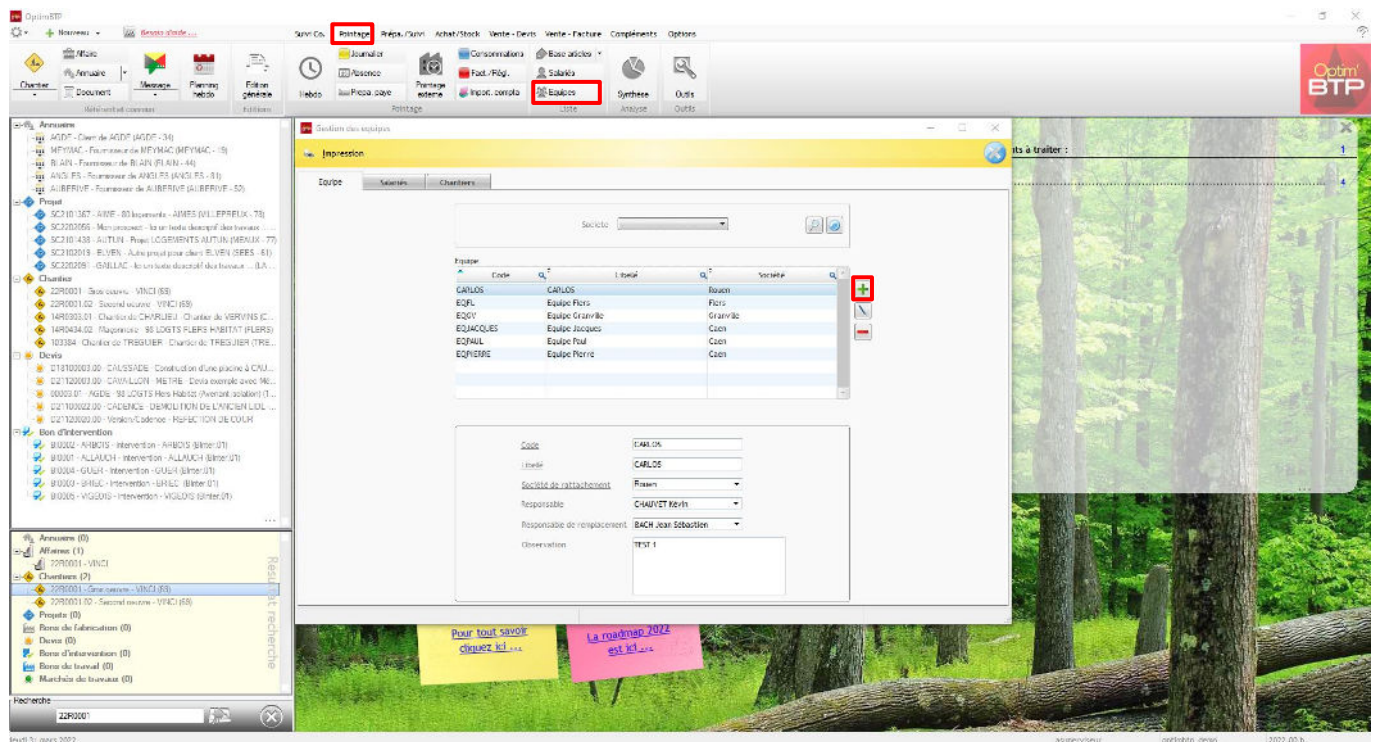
OptimBTP

Nouveau
Besoin d'aide ...

Suivi Co. Pointage Prépa. Ouvri Achat/Stock Vente - Devis Vente - Facture Compléments Options

Affaire
Annuaire
Document
Chantier
Message
Planning hebdo
Edition générale
Référentiel commun
Editions

Hebdo
Journalier
Absence
Prépa. paye
Pointage externe
Pointage

Consommations
Fact./Régl.
Import. compta
Base articles
Salariés
Equipes
Liste
Synthèse
Analyse
Outils
Outils

Optim' BTP

Annuaire
AGDE - Client de AGDE (AGDE - 34)
MEYMAC - Fournisseur de MEYMAC - (MEYMAC - 19)
BLAIN - Fournisseur de BLAIN (BLAIN - 44)
ANGLES - Fournisseur de ANGLES (ANGLES - 81)
AUBERIVE - Fournisseur de AUBERIVE (AUBERIVE - 52)
Projet
SC2101367 - AIME - 80 logements - AIMES (VILLEPREUX - 78)
SC2202056 - Mon prospect - lo un texte descriptif des travaux ...
SC2101438 - AUTUN - Projet LOGEMENTS AUTUN (MEAUX - 77)
SC2102019 - ELVEN - Autre projet pour client ELVEN (SEES - 61)
SC2202081 - GAILLAC - lo un texte descriptif des travaux ... (LA...
Chantier
22R0001 - Gros oeuvre - VINCI (69)
22R0001.02 - Second oeuvre - VINCI (69)
14R0303.01 - Chantier de CHARLIEU - Chantier de VERVINS (C...
14R0434.02 - Maçonnerie - 98 LOGTS FLERS HABITAT (FLERS)
103384 - Chantier de TREGUIER - Chantier de TREGUIER (TRE...
Devis
D18100003.00 - CAUSSADE - Construction d'une piscine à CAU...
D21120003.00 - CAVAILLON - METRE - Devis exemple avec Mé...
00003.01 - AGDE - 98 LOGTS Flers Habitat (Avenant isolation) (1...
D21100022.00 - CADENCE - DEMOLITION DE L'ANCIEN LOCAL ...
D21120020.00 - Venelle/Cadence - REFECTION DE COUR
Bon d'intervention
BI0002 - ARBOIS - Intervention - ARBOIS (Binter.01)
BI0001 - ALLAUCH - Intervention - ALLAUCH (Binter.01)
BI0004 - GUER - Intervention - GUER (Binter.01)
BI0003 - BRIEC - Intervention - BRIEC (Binter.01)
BI0005 - VIGEOIS - Intervention - VIGEOIS (Binter.01)

Annuaire (0)
Affaires (1)
22R0001 - VINCI
Chantiers (2)
22R0001 - Gros oeuvre - VINCI (69)
22R0001.02 - Second oeuvre - VINCI (69)
Projets (0)
Bons de fabrication (0)
Devis (0)
Bons d'intervention (0)
Bons de travail (0)
Marchés de travaux (0)
Résultat recherche
Recherche
22R0001

Gestion des équipes
Impression
Equipe Salariés Chantiers
Société
Equipe

| Code | Libellé | Société |
|---|---|---|
| CARLOS | CARLOS | Rouen |
| EQFL | Equipe Flers | Flers |
| EQGV | Equipe Granville | Granville |
| EQJACQUES | Equipe Jacques | Caen |
| EQPAUL | Equipe Paul | Caen |
| EQPIERRE | Equipe Pierre | Caen |

Code CARLOS
Libellé CARLOS
Société de rattachement Rouen
Responsable CHAUVET Kevin
Responsable de remplacement BACH Jean Sébastien
Observation TEST 1

nts à traiter :
1
4

Pour tout savoir cliquez ici ...
La roadmap 2022 est ici ...

lundi 31 janvier 2022